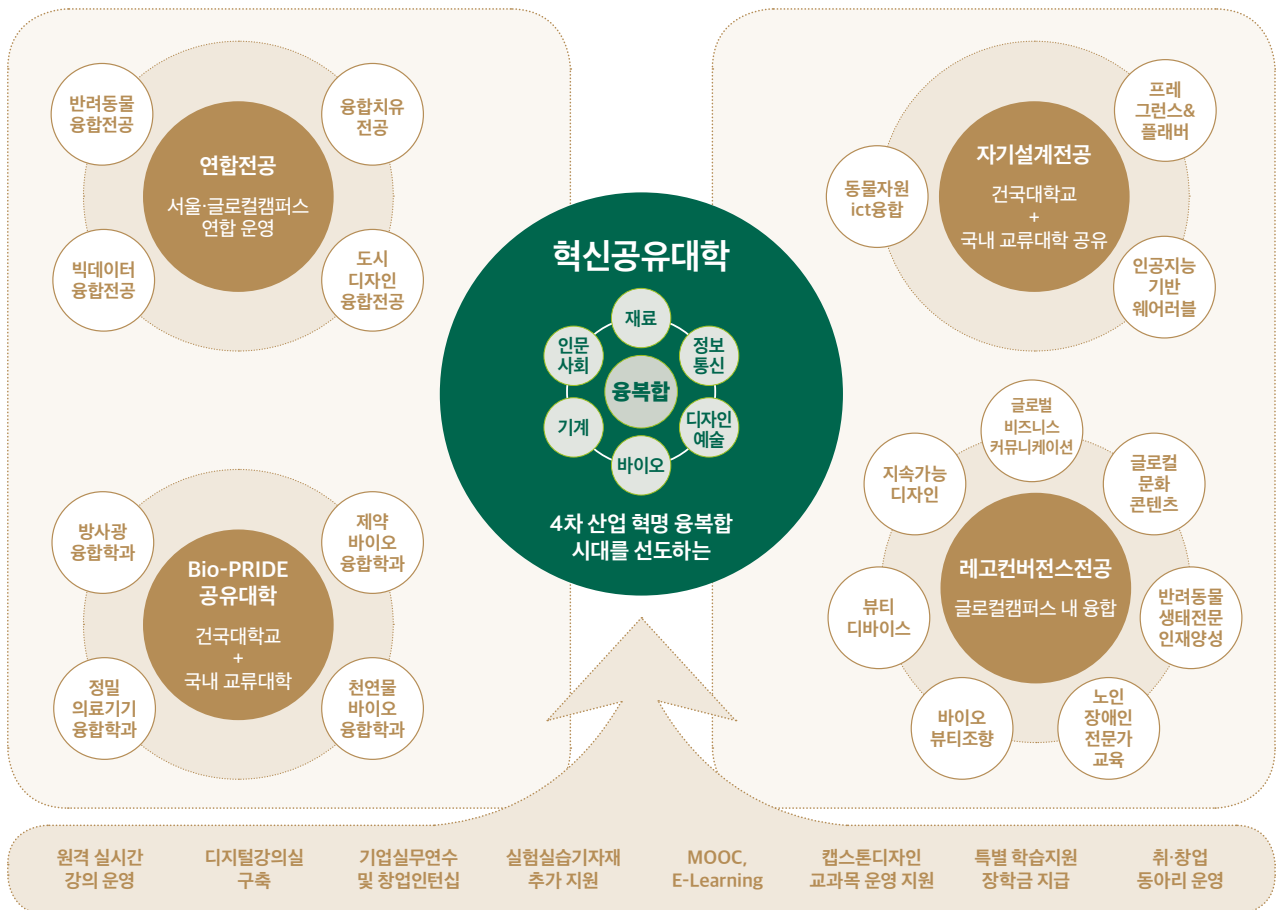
반려동물 융합전공

융합치유 전공

연합전공

서울·글로컬캠퍼스 연합 운영

빅데이터 융합전공

도시 디자인 융합전공

프레 그런스& 플래버

동물자원 ict융합

자기설계전공

건국대학교 + 국내 교류대학 공유

인공지능 기반 웨어러블

혁신공유대학

재료

인문 사회

정보 통신

융복합

기계

디자인 예술

바이오

4차 산업 혁명 융복합 시대를 선도하는

방사광 융합학과

제약 바이오 융합학과

Bio-PRIDE 공유대학

건국대학교 + 국내 교류대학

정밀 의료기기 융합학과

천연물 바이오 융합학과

글로벌 비즈니스 커뮤니케이션

지속가능 디자인

글로컬 문화 콘텐츠

레고컨버전스전공

글로컬캠퍼스 내 융합

뷰티 디바이스

반려동물 생태전문 인재양성

바이오 뷰티조향

노인 장애인 전문가 교육

원격 실시간 강의 운영

디지털강의실 구축

기업실무연수 및 창업인턴십

실험실습기자재 추가 지원

MOOC, E-Learning

캡스톤디자인 교과목 운영 지원

특별 학습지원 장학금 지급

취·창업 동아리 운영